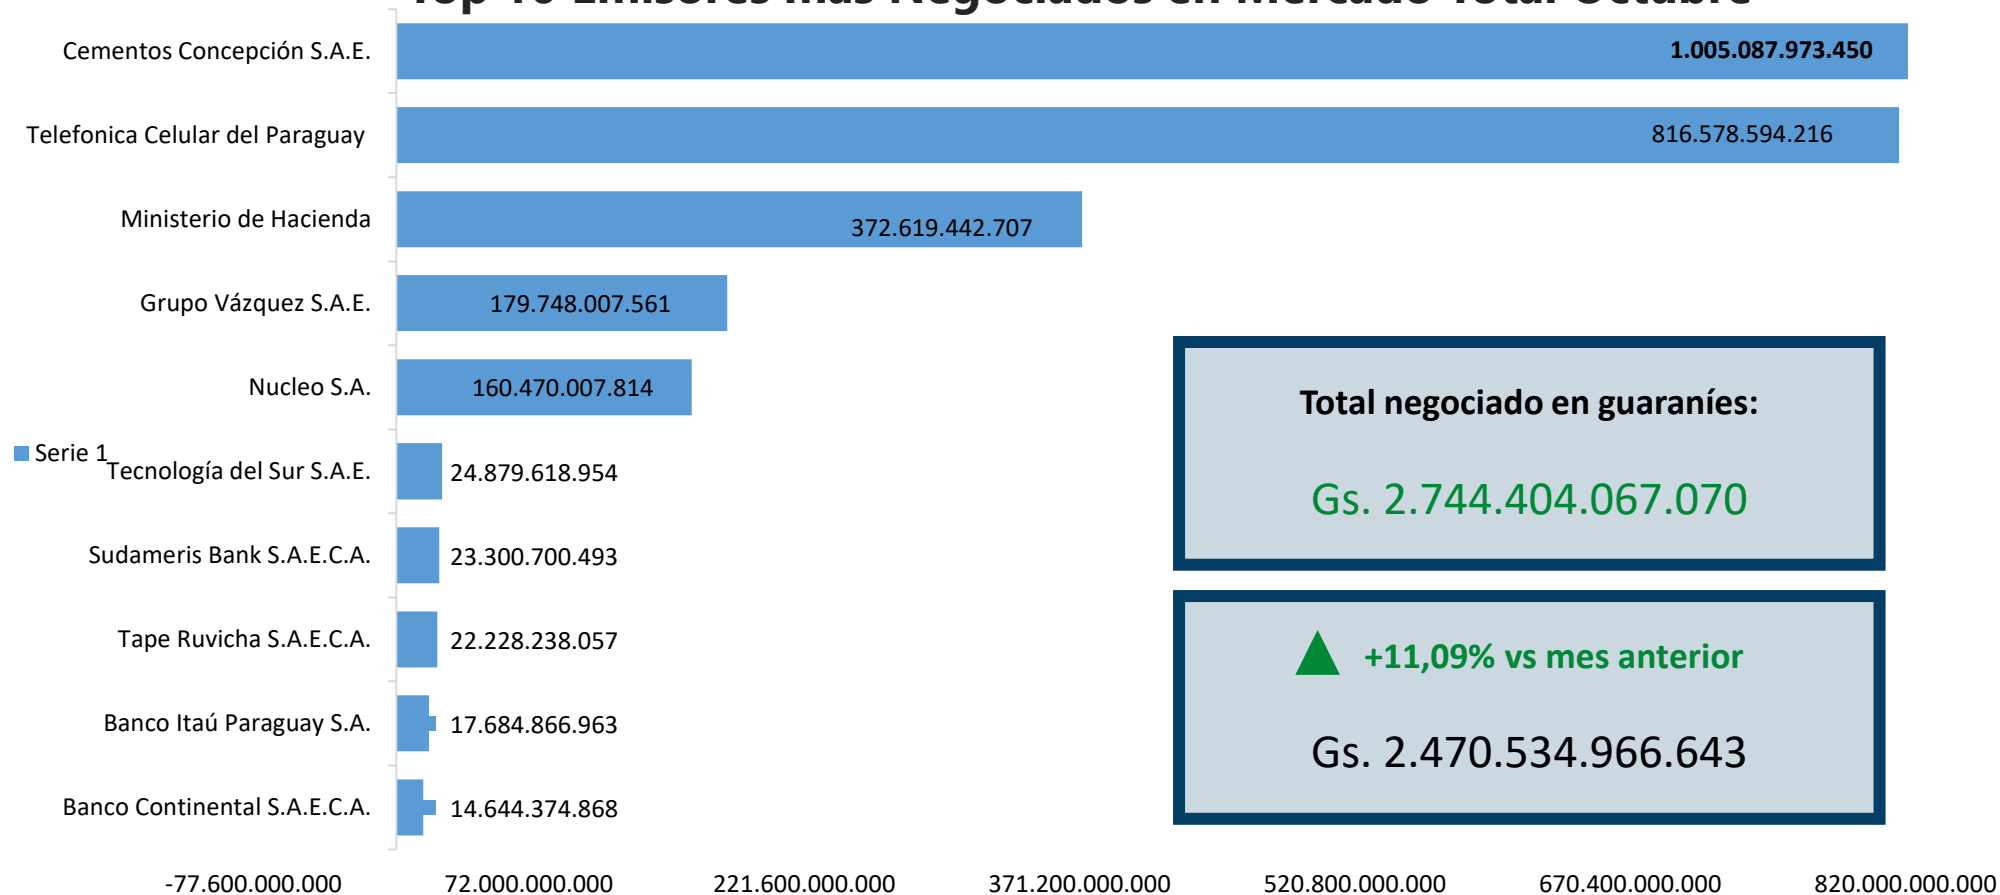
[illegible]

Cementos Concepción S.A.E.
1.005.087.973.450

Telefonica Celular del Paraguay
816.578.594.216

Ministerio de Hacienda
372.619.442.707

Grupo Vázquez S.A.E.
179.748.007.561

Nucleo S.A.
160.470.007.814

Serie 1

Tecnología del Sur S.A.E.
24.879.618.954

Sudameris Bank S.A.E.C.A.
23.300.700.493

Tape Ruvicha S.A.E.C.A.
22.228.238.057

Banco Itaú Paraguay S.A.
17.684.866.963

Banco Continental S.A.E.C.A.
14.644.374.868

-77.600.000.000
72.000.000.000
221.600.000.000
371.200.000.000
520.800.000.000
670.400.000.000
820.000.000.000

Total negociado en guaraníes:

Gs. 2.744.404.067.070

+11,09% vs mes anterior

Gs. 2.470.534.966.643